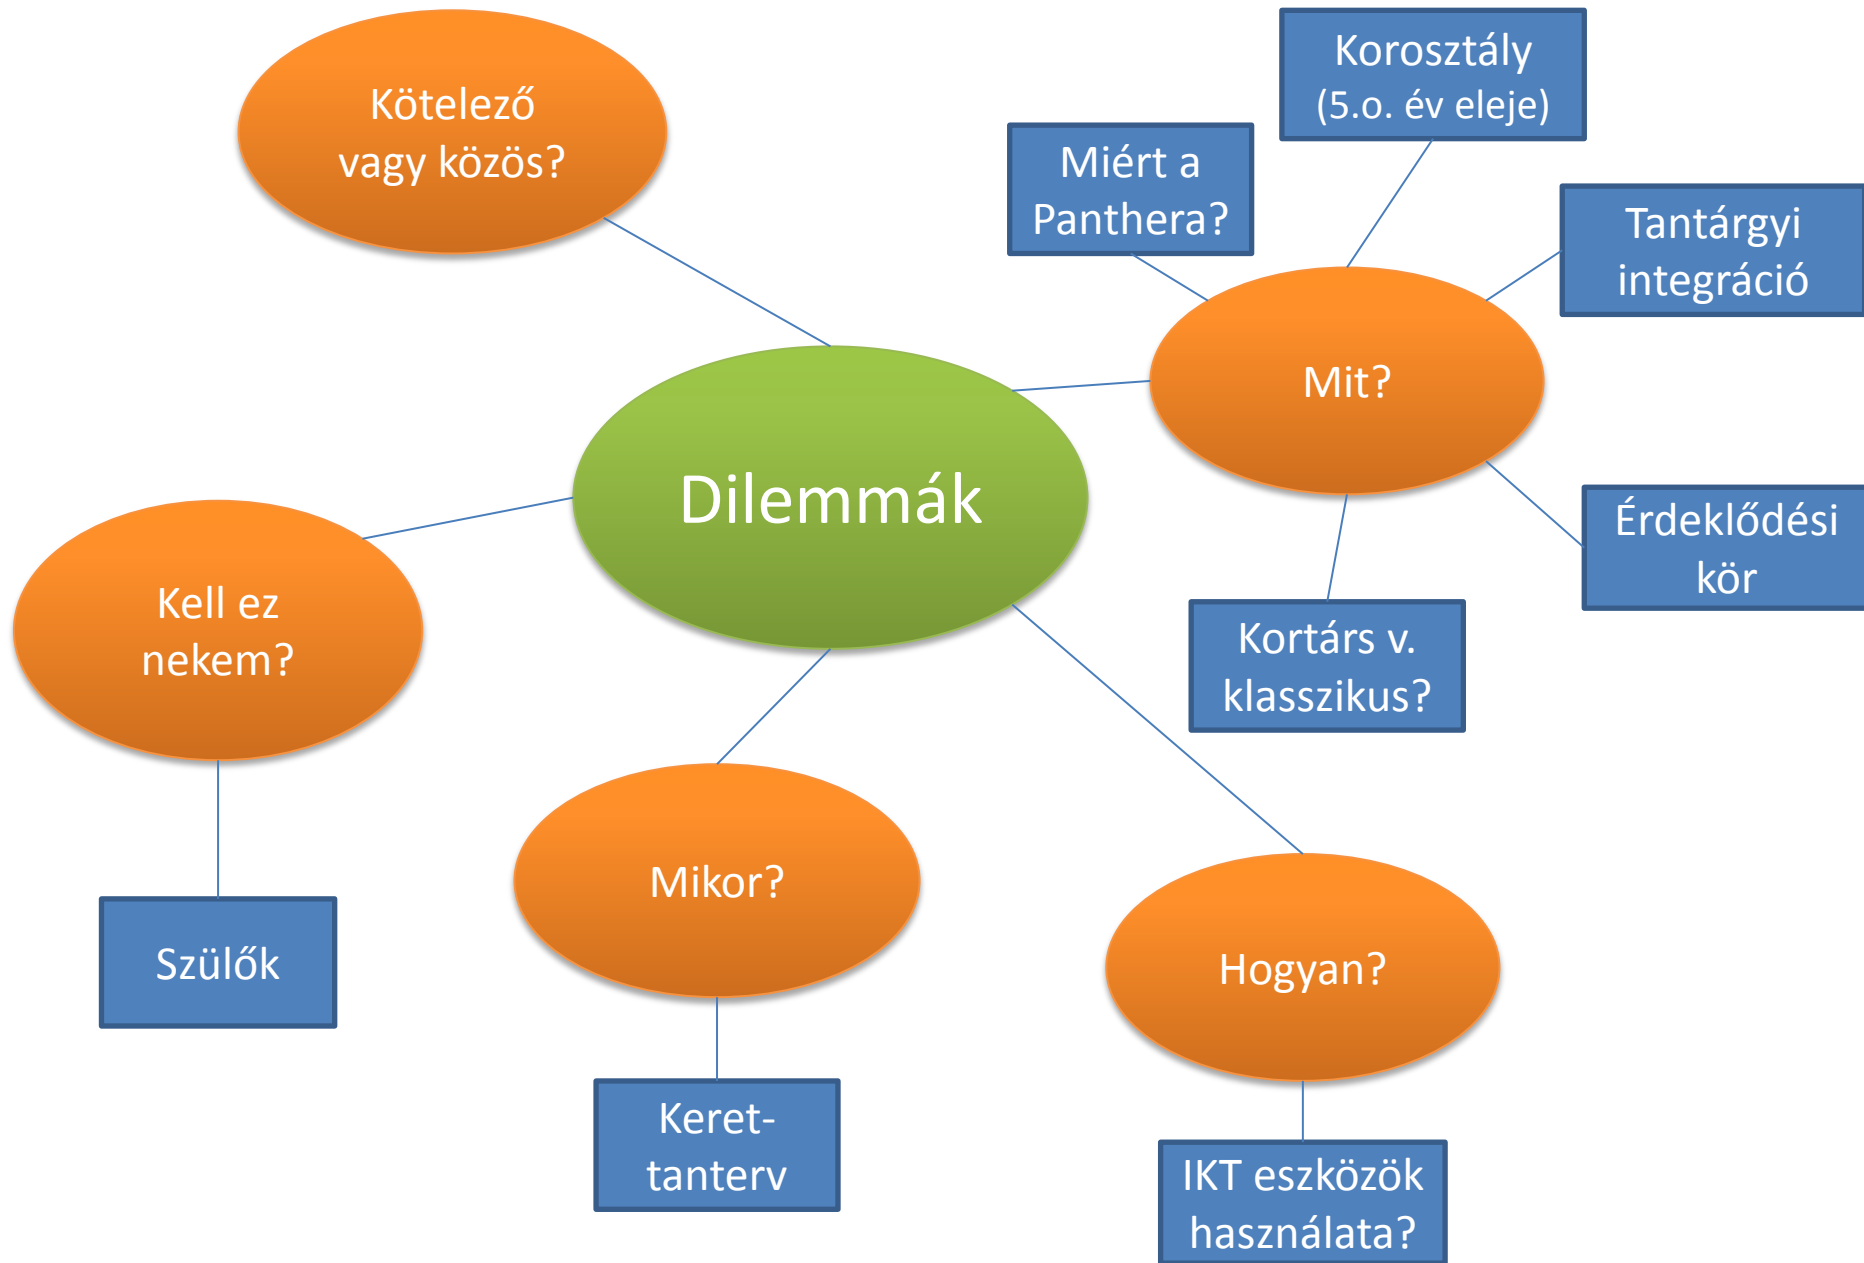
Kötelező vagy közös?

Korosztály (5.o. év eleje)

Miért a Panthera?

Tantárgyi integráció

Mit?

Dilemmák

Érdeklődési kör

Kell ez nekem?

Kortárs v. klasszikus?

Mikor?

Hogyan?

Szülők

Kerettanterv

IKT eszközök használata?